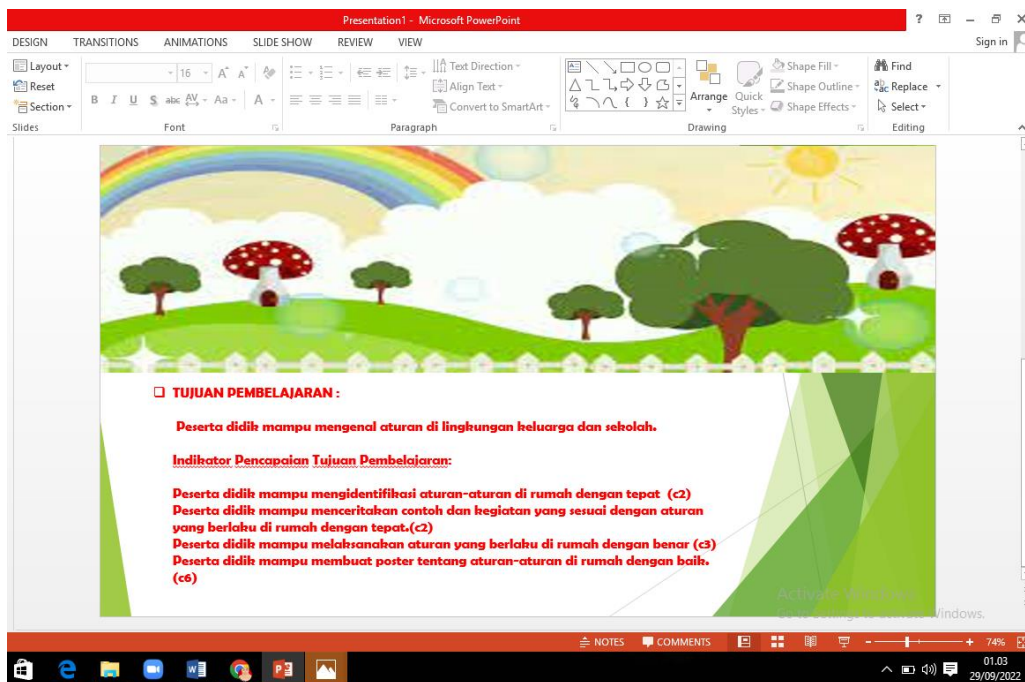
Presentation1 - Microsoft PowerPoint

DESIGN TRANSITIONS ANIMATIONS SLIDE SHOW REVIEW VIEW

Sign in

Layout Reset Section Slides

16 Font

Text Direction Align Text Convert to SmartArt Paragraph

Arrange Quick Styles Shape Fill Shape Outline Shape Effects Drawing

Find Replace Select Editing

TUJUAN PEMBELAJARAN :

Peserta didik mampu mengenal aturan di lingkungan keluarga dan sekolah.

Indikator Pencapaian Tujuan Pembelajaran:

Peserta didik mampu mengidentifikasi aturan-aturan di rumah dengan tepat (c2)
Peserta didik mampu menceritakan contoh dan kegiatan yang sesuai dengan aturan yang berlaku di rumah dengan tepat.(c2)
Peserta didik mampu melaksanakan aturan yang berlaku di rumah dengan benar (c3)
Peserta didik mampu membuat poster tentang aturan-aturan di rumah dengan baik.(c6)

Activate Windows
Go to Settings to activate Windows.

NOTES COMMENTS 74%

01.03
29/09/2022